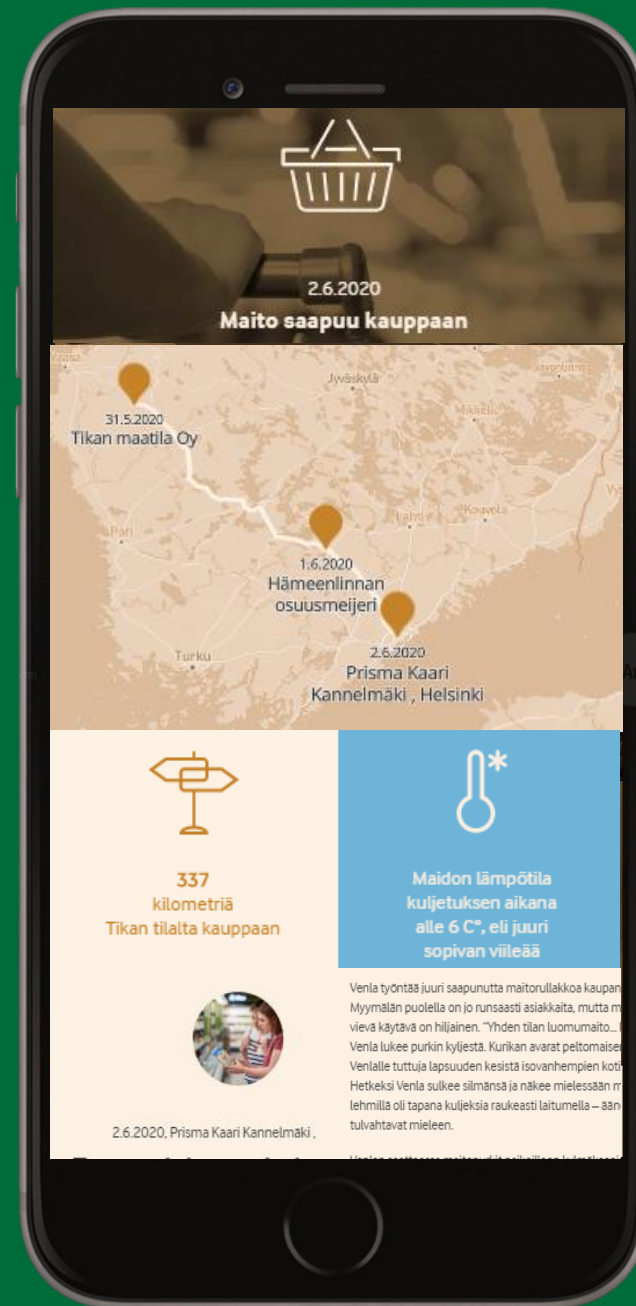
2.6.2020
Maito saapuu kauppaan

Jyväskylä
31.5.2020
Tikan maatila Oy
Pori
Lahti
Kouvola
1.6.2020
Hämeenlinnan osuusmeijeri
Turku
2.6.2020
Prisma Kaari Kannelmäki , Helsinki

337
kilometriä
Tikan tilalta kauppaan

Maidon lämpötila kuljetuksen aikana alle 6 C°, eli juuri sopivan viileää

2.6.2020, Prisma Kaari Kannelmäki ,

Venla työntää juuri saapunutta maitorullakkoa kaupan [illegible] Myymälän puolella on jo runsaasti asiakkaita, mutta m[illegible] vievä käytävä on hiljainen. "Yhden tilan luomumaito... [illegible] Venla lukee purkin kyljestä. Kurikan avarat peltomaise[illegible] Venlalle tuttuja lapsuuden kesistä isovanhempien koti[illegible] Hetkeksi Venla sulkee silmänsä ja näkee mielessään m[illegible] lehmillä oli tapana kuljeksia raukeasti laitumella – ään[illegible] tulvahtavat mieleen.